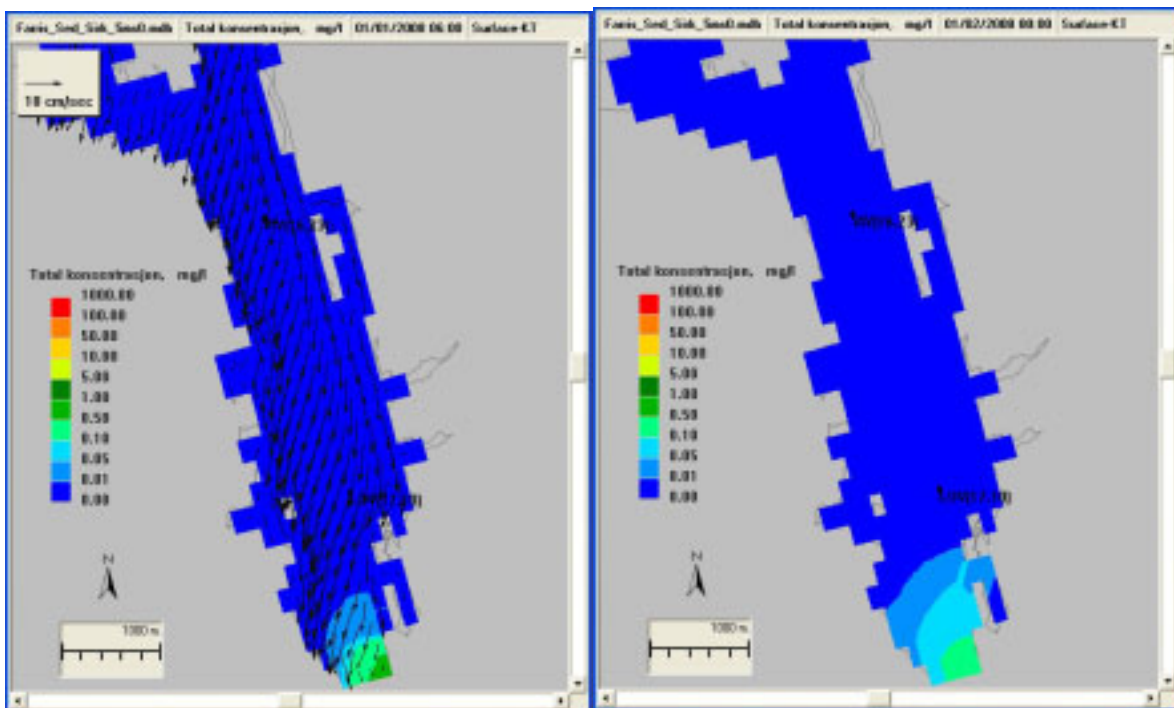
Fanis_Sed_Sik_Sno0.mdb | Total konsentrasjon, mg/l | 01/01/2008 06:00 | Surface-K7

10 cm/sec

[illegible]

Total konsentrasjon, mg/l
1000.00
100.00
50.00
10.00
5.00
1.00
0.50
0.10
0.05
0.01
0.00

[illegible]

N

1000 m

Fanis_Sed_Sik_Sno0.mdb | Total konsentrasjon, mg/l | 01/02/2008 00:00 | Surface-K7

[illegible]

Total konsentrasjon, mg/l
1000.00
100.00
50.00
10.00
5.00
1.00
0.50
0.10
0.05
0.01
0.00

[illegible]

N

1000 m